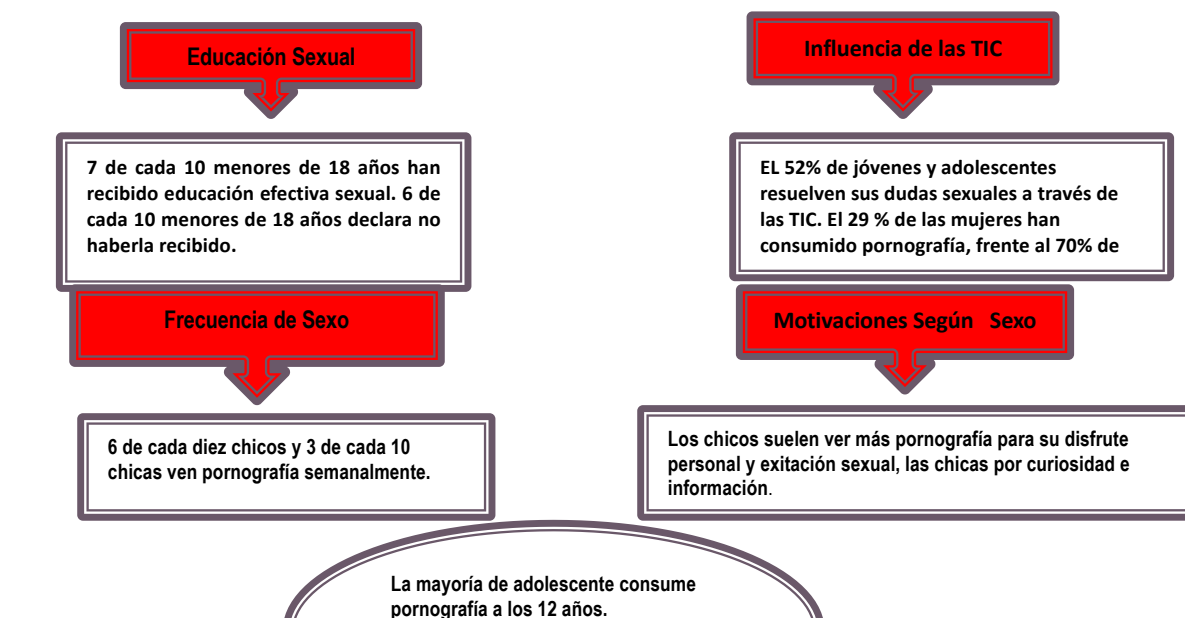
Educación Sexual

7 de cada 10 menores de 18 años han recibido educación efectiva sexual. 6 de cada 10 menores de 18 años declara no haberla recibido.

Frecuencia de Sexo

6 de cada diez chicos y 3 de cada 10 chicas ven pornografía semanalmente.

Influencia de las TIC

EL 52% de jóvenes y adolescentes resuelven sus dudas sexuales a través de las TIC. El 29 % de las mujeres han consumido pornografía, frente al 70% de

Motivaciones Según Sexo

Los chicos suelen ver más pornografía para su disfrute personal y exitación sexual, las chicas por curiosidad e información.

La mayoría de adolescente consume pornografía a los 12 años.